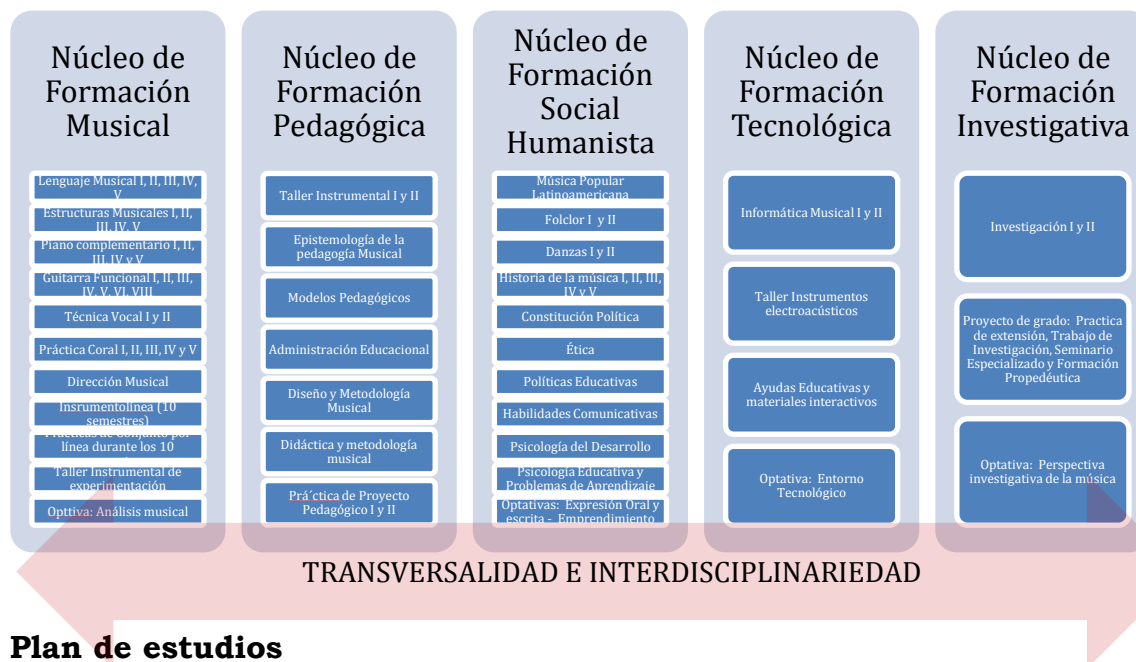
Núcleo de Formación Musical

Lenguaje Musical I, II, III, IV, V

Estructuras Musicales I, II, III, IV, V

Piano complementario I, II, III, IV y V

Guitarra Funcional I, II, III, IV, V, VI, VIII

Técnica Vocal I y II

Práctica Coral I, II, III, IV y V

Dirección Musical

Insrumentolínea (10 semestres)

Prácticas de Conjunto por línea durante los 10

Taller Instrumental de experimentación

Opttiva: Análisis musical

Núcleo de Formación Pedagógica

Taller Instrumental I y II

Epistemología de la pedagogía Musical

Modelos Pedagógicos

Administración Educacional

Diseño y Metodología Musical

Didáctica y metodología musical

Prá´ctica de Proyecto Pedagógico I y II

Núcleo de Formación Social Humanista

Música Popular Latinoamericana

Folclor I y II

Danzas I y II

Historia de la música I, II, III, IV y V

Constitución Política

Ética

Políticas Educativas

Habilidades Comunicativas

Psicología del Desarrollo

Psicología Educativa y Problemas de Aprendizaje

Optativas: Expresión Oral y escrita - Emprendimiento

Núcleo de Formación Tecnológica

Informática Musical I y II

Taller Instrumentos electroacústicos

Ayudas Educativas y materiales interactivos

Optativa: Entorno Tecnológico

Núcleo de Formación Investigativa

Investigación I y II

Proyecto de grado: Practica de extensión, Trabajo de Investigación, Seminario Especializado y Formación Propedéutica

Optativa: Perspectiva investigativa de la música

TRANSVERSALIDAD E INTERDISCIPLINARIEDAD

Plan de estudios